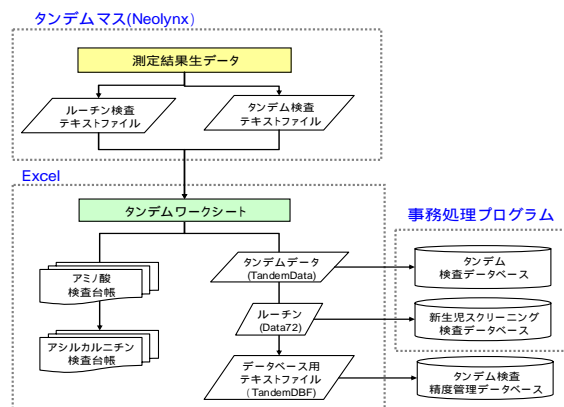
タンデムマス(Neolynx)

測定結果生データ

ルーチン検査
テキストファイル

タンデム検査
テキストファイル

Excel

タンデムワークシート

事務処理プログラム

アミノ酸
検査台帳

タンデムデータ
(TandemData)

タンデム
検査データベース

ルーチン
(Data72)

新生児スクリーニング
検査データベース

アシルカルニチン
検査台帳

データベース用
テキストファイル
(TandemDBF)

タンデム検査
精度管理データベース